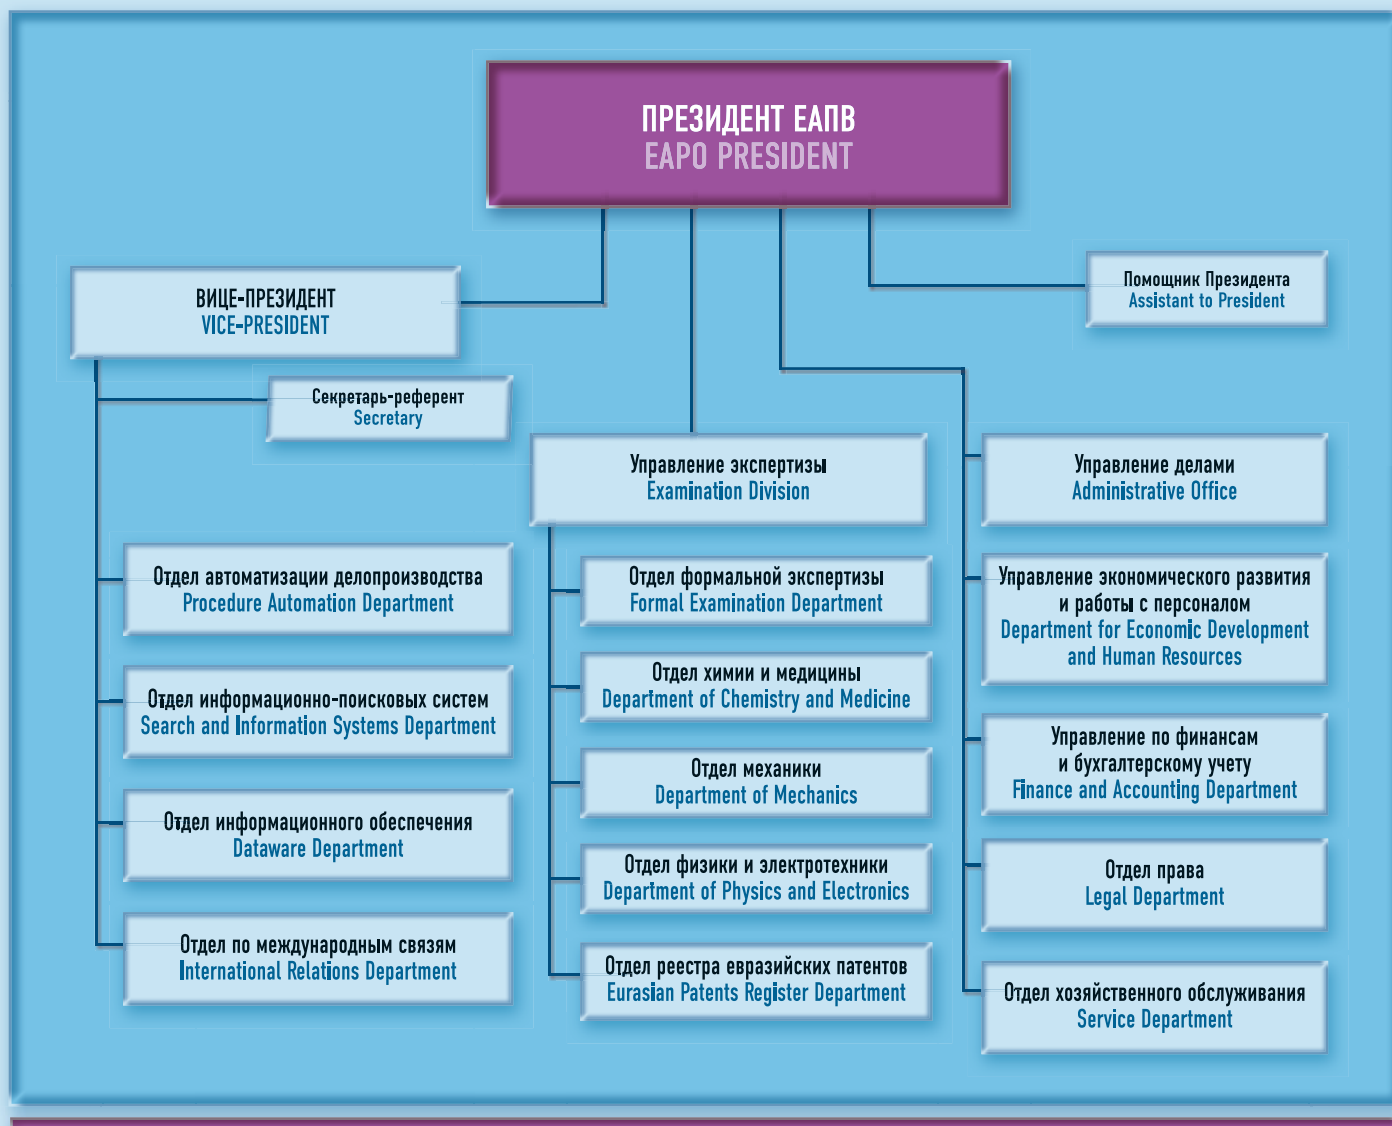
ПРЕЗИДЕНТ ЕАПВ
EAPO PRESIDENT

ВИЦЕ-ПРЕЗИДЕНТ
VICE-PRESIDENT

Помощник Президента
Assistant to President

Секретарь-референт
Secretary

Управление экспертизы
Examination Division

Управление делами
Administrative Office

Отдел автоматизации делопроизводства
Procedure Automation Department

Отдел информационно-поисковых систем
Search and Information Systems Department

Отдел информационного обеспечения
Dataware Department

Отдел по международным связям
International Relations Department

Отдел формальной экспертизы
Formal Examination Department

Отдел химии и медицины
Department of Chemistry and Medicine

Отдел механики
Department of Mechanics

Отдел физики и электротехники
Department of Physics and Electronics

Отдел реестра евразийских патентов
Eurasian Patents Register Department

Управление экономического развития и работы с персоналом
Department for Economic Development and Human Resources

Управление по финансам и бухгалтерскому учету
Finance and Accounting Department

Отдел права
Legal Department

Отдел хозяйственного обслуживания
Service Department